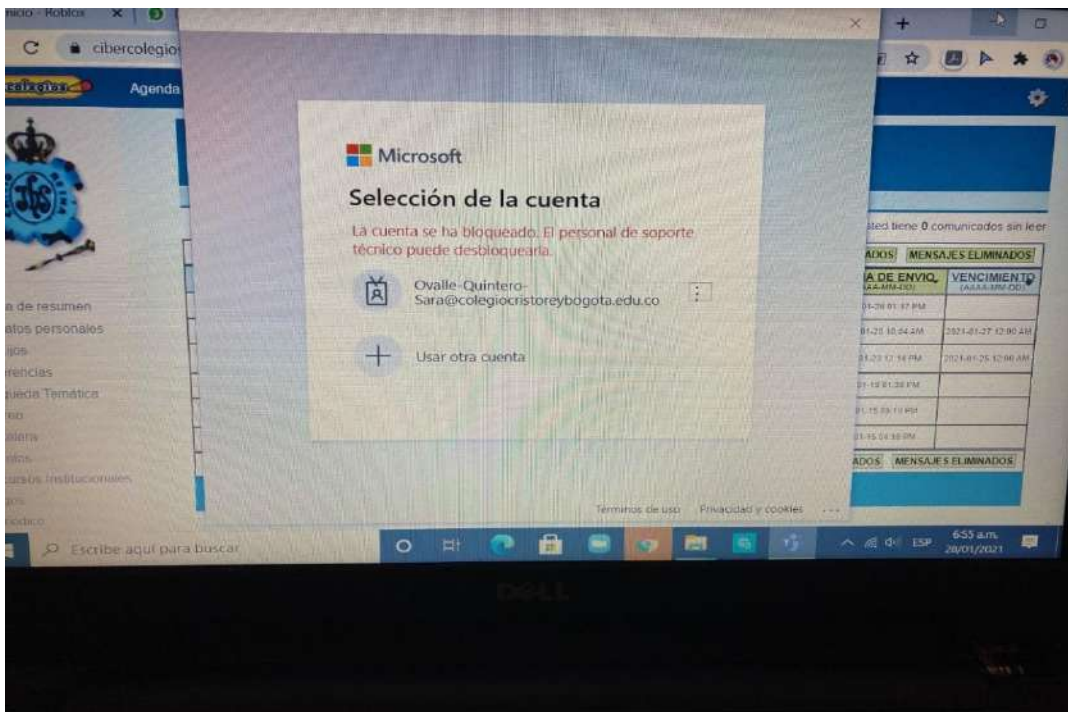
nicio - Roblox

cibercolegios

Agenda

a de resumen
atos personales
jos
rencias
queda Temática
cursos Institucionales

Microsoft

Selección de la cuenta

La cuenta se ha bloqueado. El personal de soporte técnico puede desbloquearla.

Ovalle-Quintero-Sara@colegiocristoreybogota.edu.co

Usar otra cuenta

Términos de uso   Privacidad y cookies   ...

sted tiene 0 comunicados sin leer

ADOS   MENSAJES ELIMINADOS

| A DE ENVIO (AAAA-MM-DD) | VENCIMIENTO (AAAA-MM-DD) |
|---|---|
| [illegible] | |
| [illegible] | 2021-01-27 12:00 AM |
| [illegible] | 2021-01-25 12:00 AM |
| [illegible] | |
| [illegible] | |
| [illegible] | |

ADOS   MENSAJES ELIMINADOS

Escribe aquí para buscar

ESP   6:55 a.m.   28/01/2021

DELL